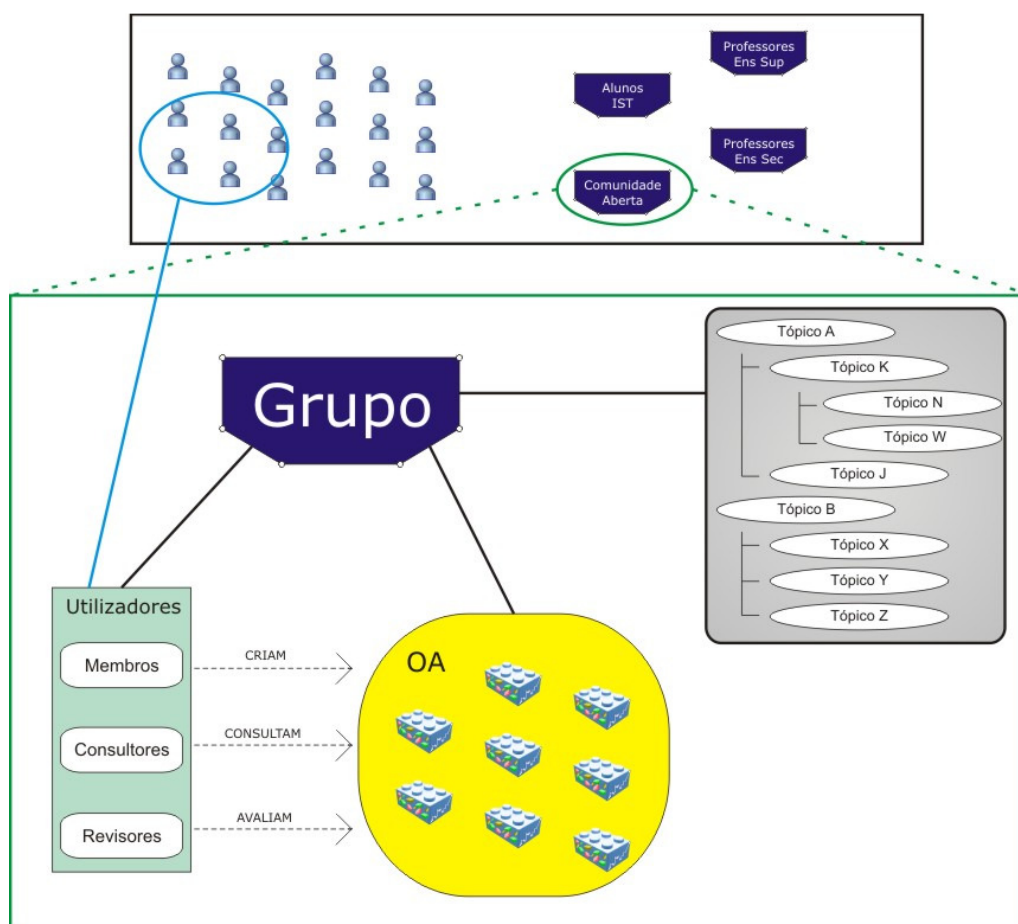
Professores Ens Sup

Alunos IST

Professores Ens Sec

Comunidade Aberta

Grupo

Tópico A
Tópico K
Tópico N
Tópico W
Tópico J
Tópico B
Tópico X
Tópico Y
Tópico Z

Utilizadores
Membros
Consultores
Revisores

CRIAM
CONSULTAM
AVALIAM

OA